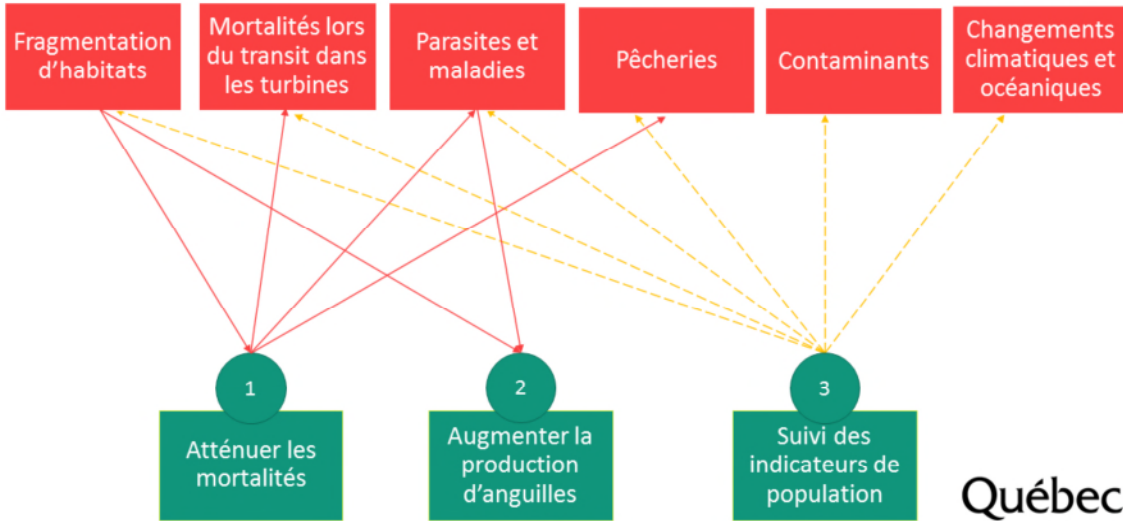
Fragmentation d'habitats

Mortalités lors du transit dans les turbines

Parasites et maladies

Pêcheries

Contaminants

Changements climatiques et océaniques

1

Atténuer les mortalités

2

Augmenter la production d'anguilles

3

Suivi des indicateurs de population

Québec